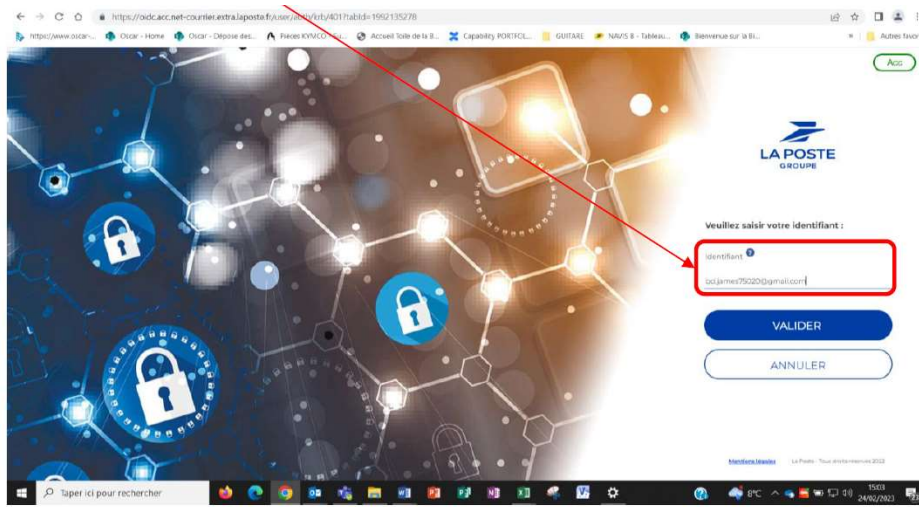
https://oidc.acc.net-courrier.extra.laposte.fr/user/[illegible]/401?tabId=1992135278

https://www.oscar-... Oscar - Home Oscar - Dépose des... Pièces KYMCO ... Accueil Toile de la B... Capability PORTFOL... GUITARE NAVIS 8 - Tableau... Bienvenue sur la Bi... Autres favoris

Acc

LA POSTE
GROUPE

Veuillez saisir votre identifiant :

Identifiant

bci.james75020@gmail.com

VALIDER

ANNULER

Mentions légales La Poste - Tous droits réservés 2022

Taper ici pour rechercher

8°C

15:03
24/02/2023